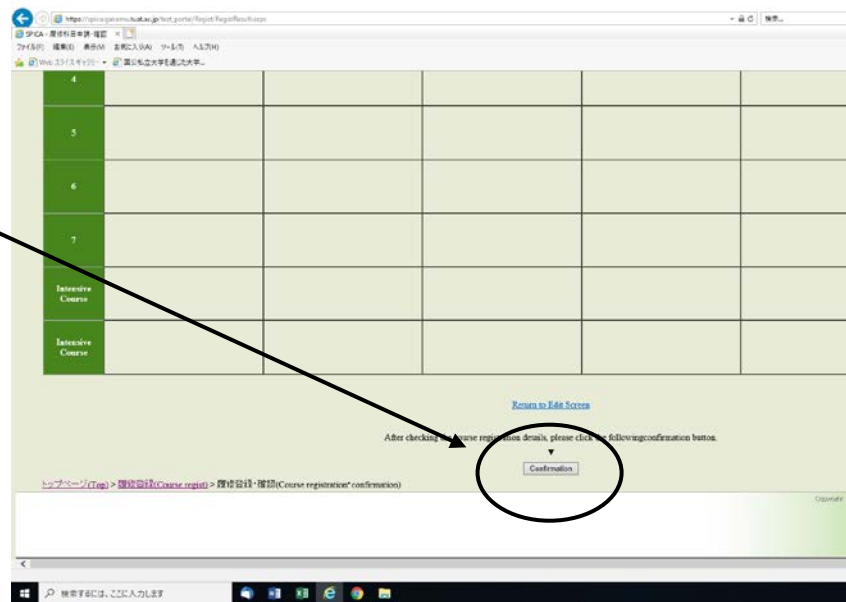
https://spica.gakumu.tuat.ac.jp/test_portal/Regist/RegistResult.aspx

SPICA - 履修科目申請・確認

ファイル(F) 編集(E) 表示(V) お気に入り(A) ツール(T) ヘルプ(H)

Web スライス ギャラリー ▾ 国公私立大学を通じた大学...

| 4 | | | | | |
|---|---|---|---|---|---|
| 5 | | | | | |
| 6 | | | | | |
| 7 | | | | | |
| Intensive Course | | | | | |
| Intensive Course | | | | | |

Return to Edit Screen

After checking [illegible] course registration details, please click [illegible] following confirmation button.

▼

Confirmation

トップページ(Top) > 履修登録(Course regist) > 履修登録・確認(Course registration' confirmation)

Copyright

検索するには、ここに入力します